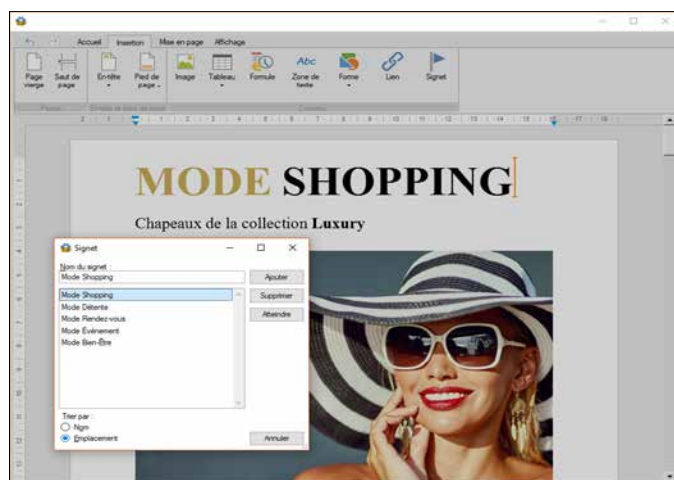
Accueil Insertion Mise en page Affichage

Page vierge Saut de page En-tête Pied de page Image Tableau Formule Zone de texte Forme Lien Signet

Pages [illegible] Contenu

MODE SHOPPING

Chapeaux de la collection **Luxury**

Signet

Nom du signet :

Mode Shopping

Ajouter

Supprimer

Atteindre

Mode Shopping
Mode Détente
Mode Rendez-vous
Mode Evénement
Mode Bien-Être

Trier par :

Nom

Emplacement

Annuler